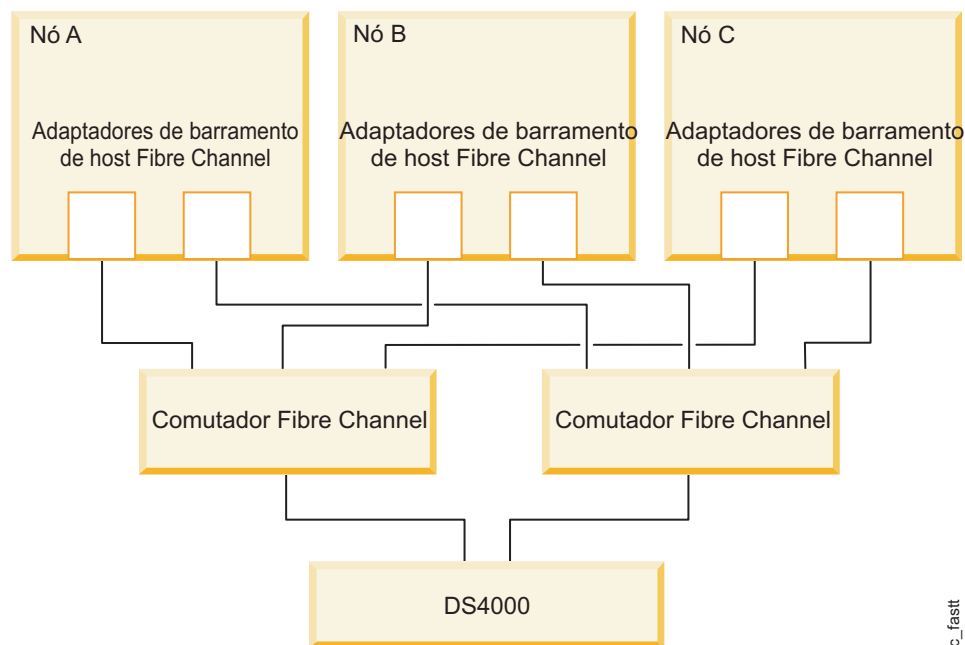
Nó A

Adaptadores de barramento de host Fibre Channel

Nó B

Adaptadores de barramento de host Fibre Channel

Nó C

Adaptadores de barramento de host Fibre Channel

Comutador Fibre Channel

Comutador Fibre Channel

DS4000

c_fastt